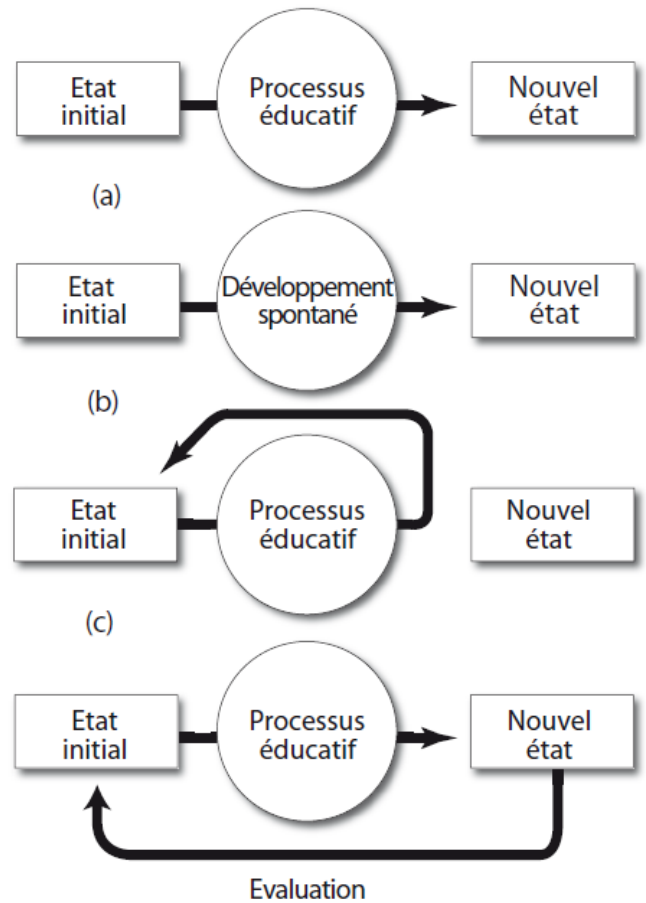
Etat initial

Processus éducatif

Nouvel état

(a)

Etat initial

Développement spontané

Nouvel état

(b)

Etat initial

Processus éducatif

Nouvel état

(c)

Etat initial

Processus éducatif

Nouvel état

Evaluation